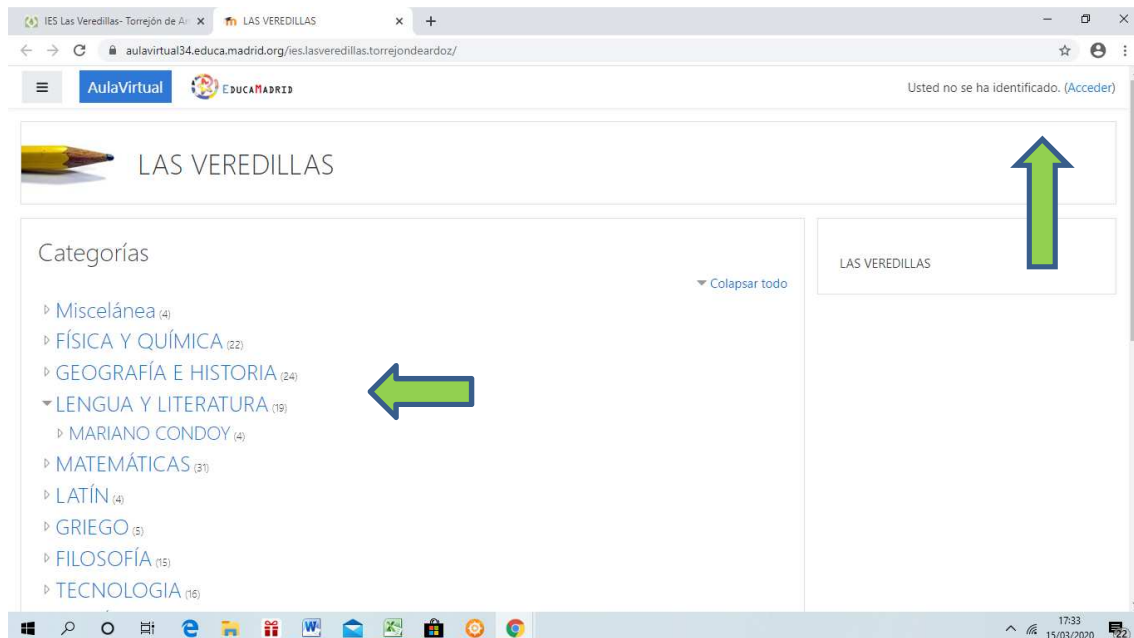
IES Las Veredillas- Torrejón de Ar ×
LAS VEREDILLAS ×
+

aulavirtual34.educa.madrid.org/ies.lasveredillas.torrejondeardoz/

AulaVirtual
EDUCAMADRID
Usted no se ha identificado. (Acceder)

LAS VEREDILLAS

Categorías

▾ Colapsar todo

▹ Miscelánea (4)
▹ FÍSICA Y QUÍMICA (22)
▹ GEOGRAFÍA E HISTORIA (24)
▾ LENGUA Y LITERATURA (19)
▹ MARIANO CONDOY (4)
▹ MATEMÁTICAS (31)
▹ LATÍN (4)
▹ GRIEGO (5)
▹ FILOSOFÍA (15)
▹ TECNOLOGIA (16)

LAS VEREDILLAS

17:33
15/03/2020
22